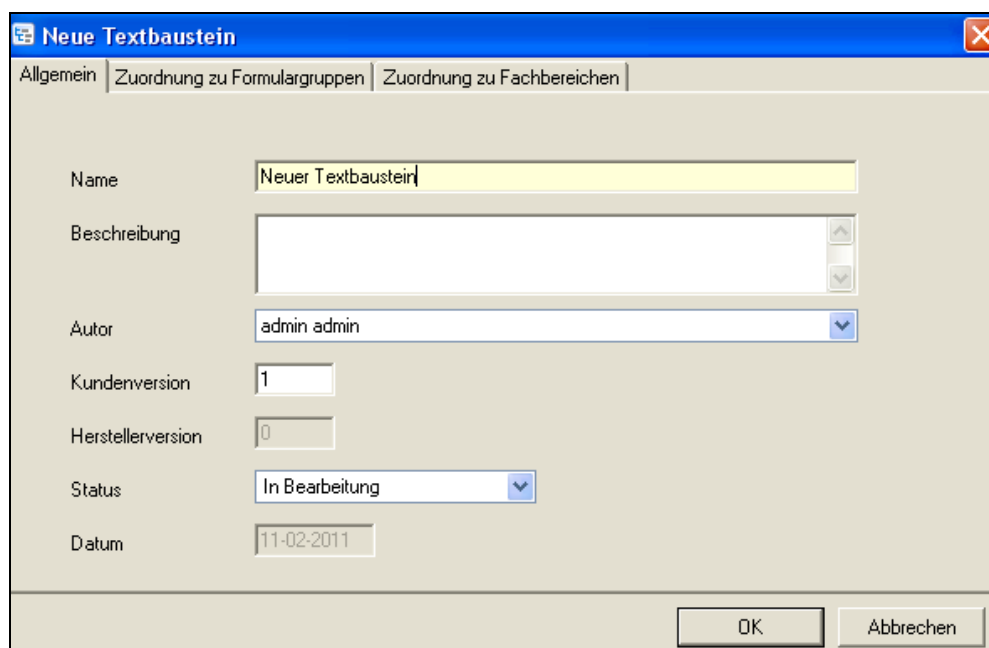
Neue Textbaustein

Allgemein | Zuordnung zu Formulargruppen | Zuordnung zu Fachbereichen

Name Neuer Textbaustein

Beschreibung

Autor admin admin

Kundenversion 1

Herstellerversion 0

Status In Bearbeitung

Datum 11-02-2011

OK Abbrechen